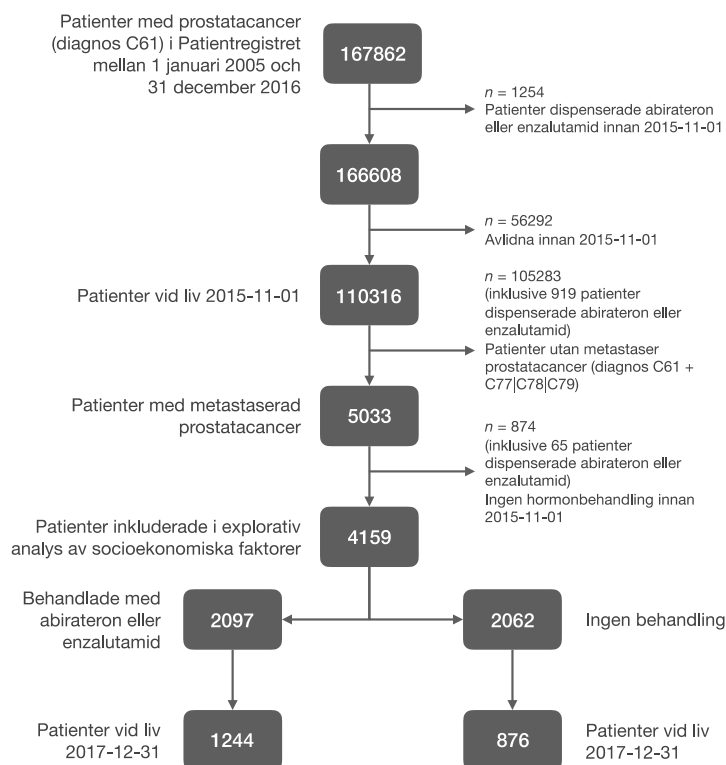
Patienter med prostatacancer (diagnos C61) i Patientregistret mellan 1 januari 2005 och 31 december 2016

167862

$n$ = 1254
Patienter dispenserade abirateron eller enzalutamid innan 2015-11-01

166608

$n$ = 56292
Avlidna innan 2015-11-01

Patienter vid liv 2015-11-01

110316

$n$ = 105283
(inklusive 919 patienter dispenserade abirateron eller enzalutamid)
Patienter utan metastaser prostatacancer (diagnos C61 + C77|C78|C79)

Patienter med metastaserad prostatacancer

5033

$n$ = 874
(inklusive 65 patienter dispenserade abirateron eller enzalutamid)
Ingen hormonbehandling innan 2015-11-01

Patienter inkluderade i explorativ analys av socioekonomiska faktorer

4159

Behandlade med abirateron eller enzalutamid

2097

2062

Ingen behandling

Patienter vid liv 2017-12-31

1244

876

Patienter vid liv 2017-12-31